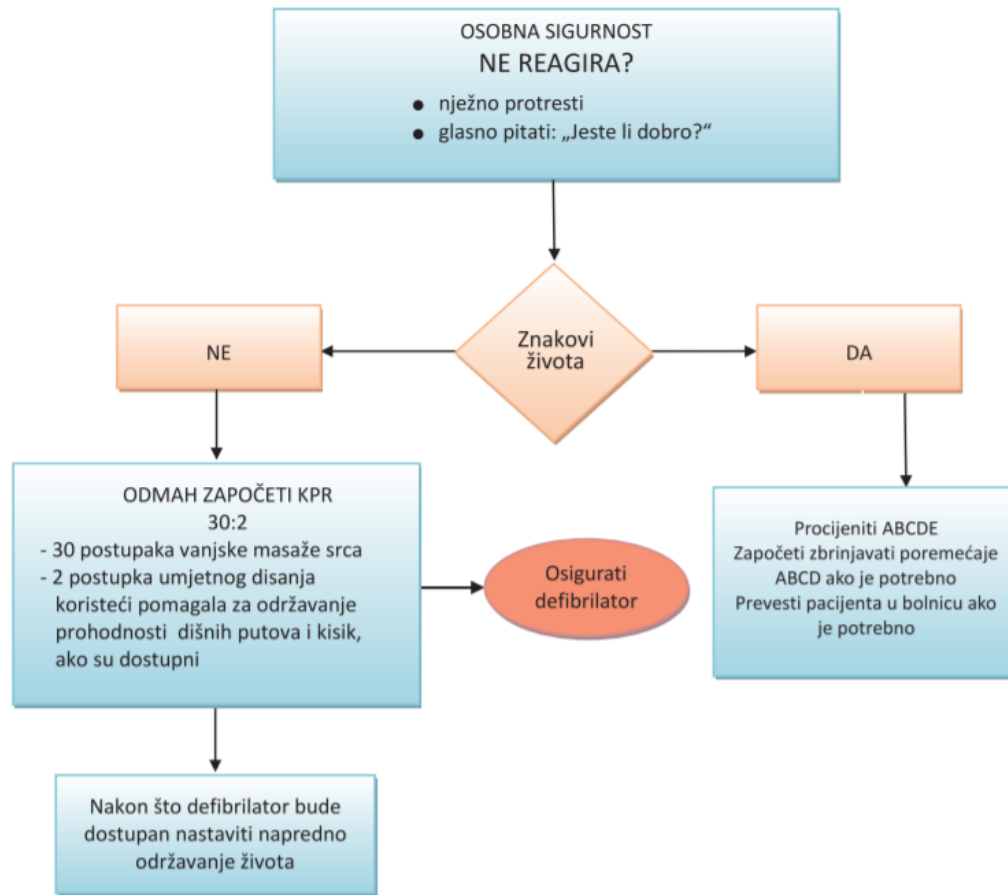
OSOBNA SIGURNOST
NE REAGIRA?
- nježno protresti
- glasno pitati: „Jeste li dobro?“

Znakovi života

NE

DA

ODMAH ZAPOČETI KPR
30:2
- 30 postupaka vanjske masaže srca
- 2 postupka umjetnog disanja koristeći pomagala za održavanje prohodnosti dišnih putova i kisik, ako su dostupni

Osigurati defibrilator

Procijeniti ABCDE
Započeti zbrinjavati poremećaje ABCD ako je potrebno
Prevesti pacijenta u bolnicu ako je potrebno

Nakon što defibrilator bude dostupan nastaviti napredno održavanje života